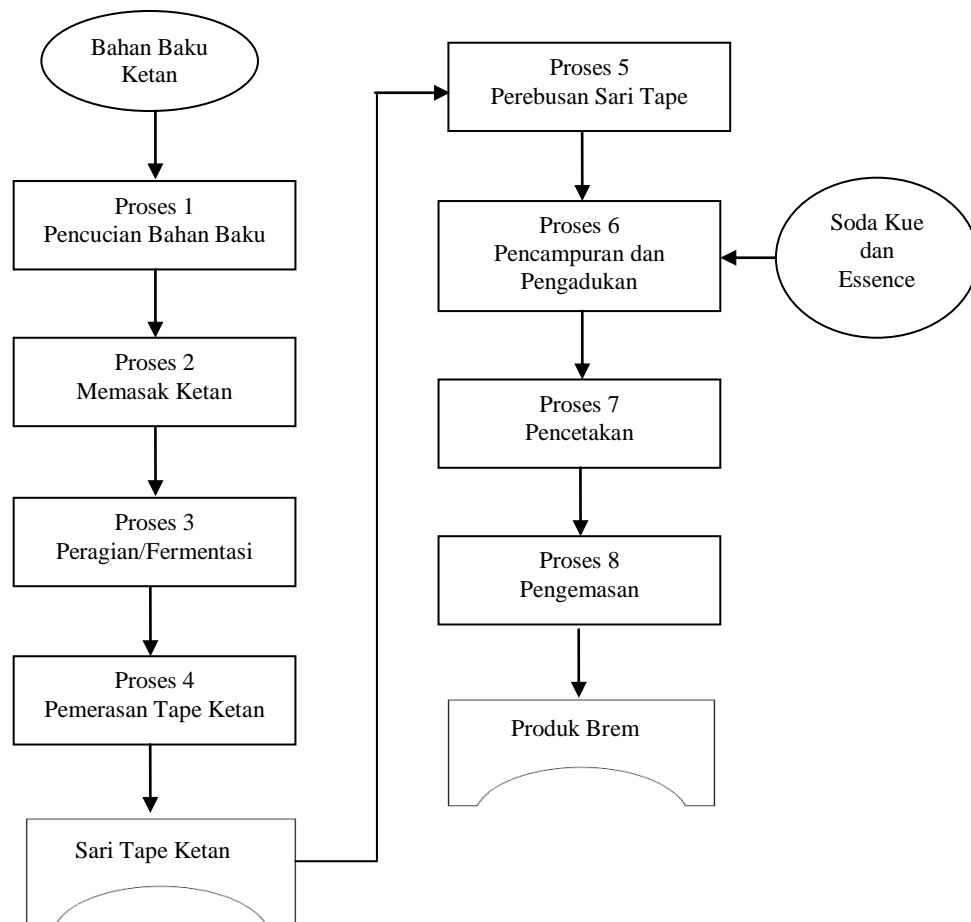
Bahan Baku Ketan

Proses 1
Pencucian Bahan Baku

Proses 2
Memasak Ketan

Proses 3
Peragian/Fermentasi

Proses 4
Pemerasan Tape Ketan

Sari Tape Ketan

Proses 5
Perebusan Sari Tape

Proses 6
Pencampuran dan Pengadukan

Soda Kue dan Essence

Proses 7
Pencetakan

Proses 8
Pengemasan

Produk Brem